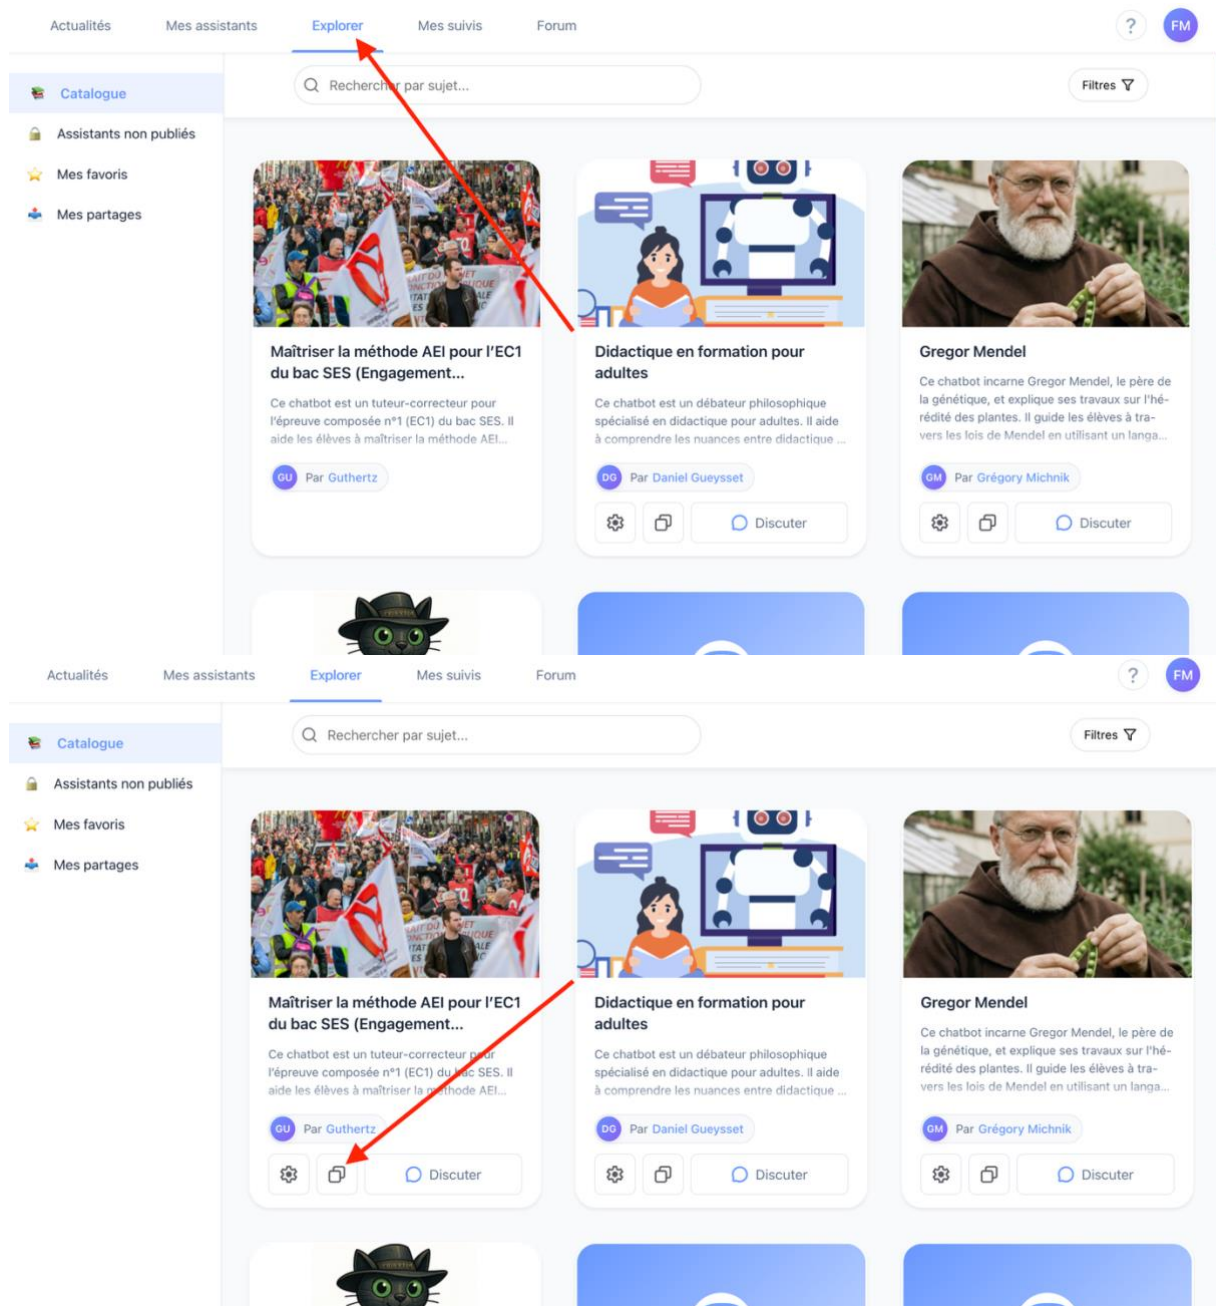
Actualités Mes assistants Explorer Mes suivis Forum ? FM

Catalogue
Assistants non publiés
Mes favoris
Mes partages

Rechercher par sujet...

Filtres

Maîtriser la méthode AEI pour l'EC1 du bac SES (Engagement...

Ce chatbot est un tuteur-correcteur pour l'épreuve composée n°1 (EC1) du bac SES. Il aide les élèves à maîtriser la méthode AEI...

GU Par Guthertz

Didactique en formation pour adultes

Ce chatbot est un débateur philosophique spécialisé en didactique pour adultes. Il aide à comprendre les nuances entre didactique ...

DG Par Daniel Gueysset

Discuter

Gregor Mendel

Ce chatbot incarne Gregor Mendel, le père de la génétique, et explique ses travaux sur l'hérédité des plantes. Il guide les élèves à travers les lois de Mendel en utilisant un langa...

GM Par Grégory Michnik

Discuter

Actualités Mes assistants Explorer Mes suivis Forum ? FM

Catalogue
Assistants non publiés
Mes favoris
Mes partages

Rechercher par sujet...

Filtres

Maîtriser la méthode AEI pour l'EC1 du bac SES (Engagement...

Ce chatbot est un tuteur-correcteur pour l'épreuve composée n°1 (EC1) du bac SES. Il aide les élèves à maîtriser la méthode AEI...

GU Par Guthertz

Discuter

Didactique en formation pour adultes

Ce chatbot est un débateur philosophique spécialisé en didactique pour adultes. Il aide à comprendre les nuances entre didactique ...

DG Par Daniel Gueysset

Discuter

Gregor Mendel

Ce chatbot incarne Gregor Mendel, le père de la génétique, et explique ses travaux sur l'hérédité des plantes. Il guide les élèves à travers les lois de Mendel en utilisant un langa...

GM Par Grégory Michnik

Discuter